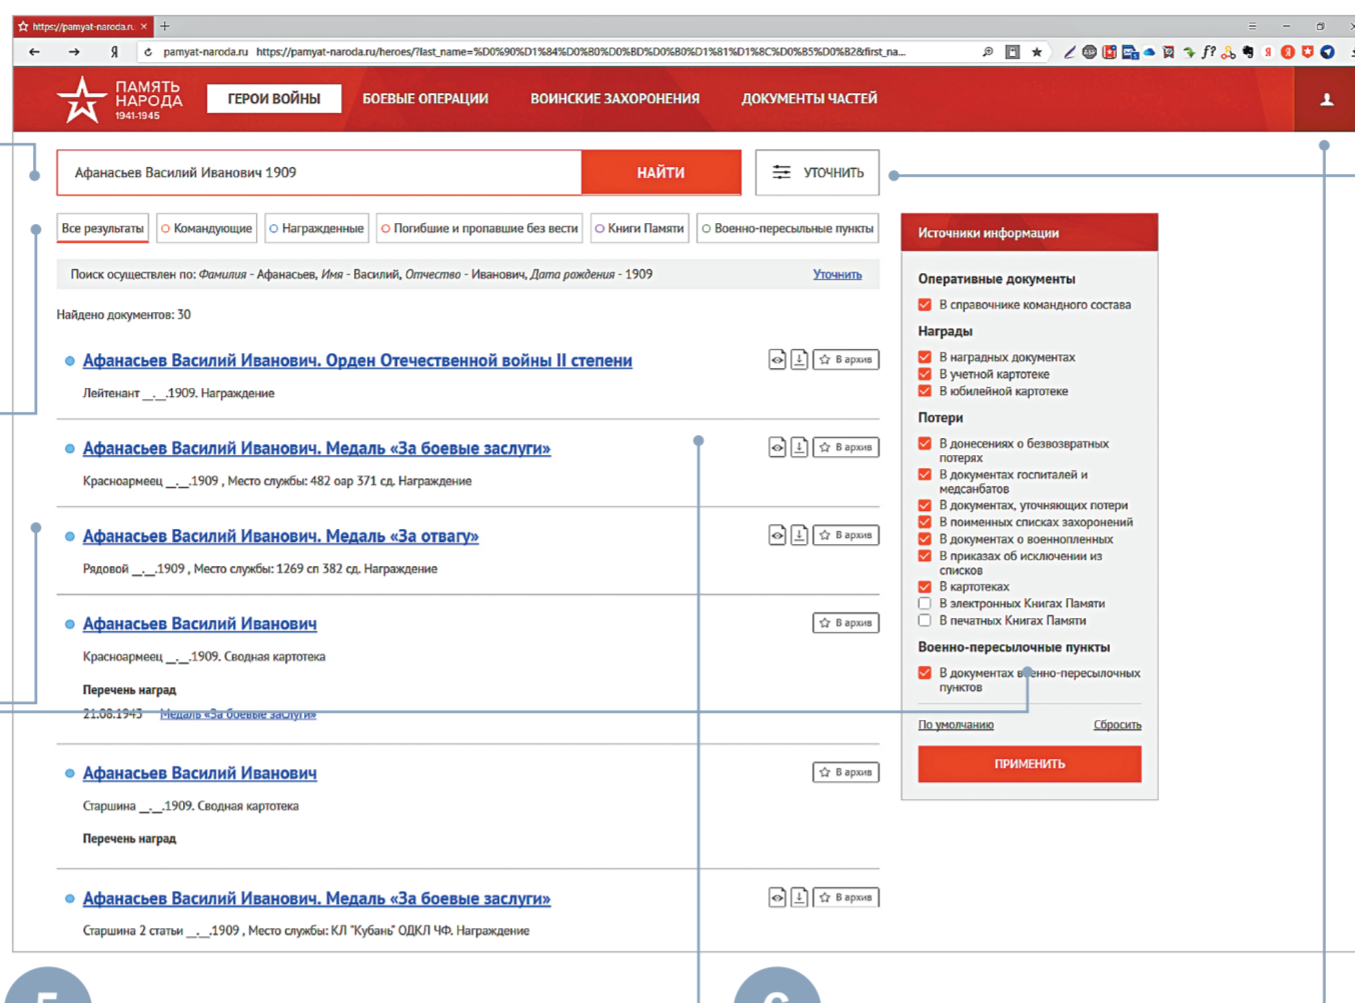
https://pamyat-naroda.r ×

pamyat-naroda.ru https://pamyat-naroda.ru/heroes/?last_name=%D0%90%D1%84%D0%B0%D0%BD%D0%B0%D1%81%D1%8C%D0%B5%D0%B2&first_na...

ПАМЯТЬ НАРОДА 1941-1945

ГЕРОИ ВОЙНЫ БОЕВЫЕ ОПЕРАЦИИ ВОИНСКИЕ ЗАХОРОНЕНИЯ ДОКУМЕНТЫ ЧАСТЕЙ

Афанасьев Василий Иванович 1909

НАЙТИ

УТОЧНИТЬ

Все результаты | Командующие | Награжденные | Погибшие и пропавшие без вести | Книги Памяти | Военно-пересыльные пункты

Поиск осуществлен по: Фамилия - Афанасьев, Имя - Василий, Отчество - Иванович, Дата рождения - 1909 Уточнить

Найдено документов: 30

Афанасьев Василий Иванович. Орден Отечественной войны II степени
В архив
Лейтенант __.__.1909. Награждение

Афанасьев Василий Иванович. Медаль «За боевые заслуги»
В архив
Красноармеец __.__.1909 , Место службы: 482 оар 371 сд. Награждение

Афанасьев Василий Иванович. Медаль «За отвагу»
В архив
Рядовой __.__.1909, Место службы: 1269 сп 382 сд. Награждение

Афанасьев Василий Иванович
В архив
Красноармеец __.__.1909. Сводная картотека
Перечень наград
21.08.1945 Медаль «За боевые заслуги»

Афанасьев Василий Иванович
В архив
Старшина __.__.1909. Сводная картотека
Перечень наград

Афанасьев Василий Иванович. Медаль «За боевые заслуги»
В архив
Старшина 2 статьи __.__.1909 , Место службы: КЛ "Кубань" ОДКЛ ЧФ. Награждение

Источники информации

Оперативные документы
В справочнике командного состава

Награды
В наградных документах
В учетной картотеке
В юбилейной картотеке

Потери
В донесениях о безвозвратных потерях
В документах госпиталей и медсанбатов
В документах, уточняющих потери
В поименных списках захоронений
В документах о военнопленных
В приказах об исключении из списков
В картотеках
В электронных Книгах Памяти
В печатных Книгах Памяти

Военно-пересылочные пункты
В документах военно-пересылочных пунктов

По умолчанию Сбросить

ПРИМЕНИТЬ